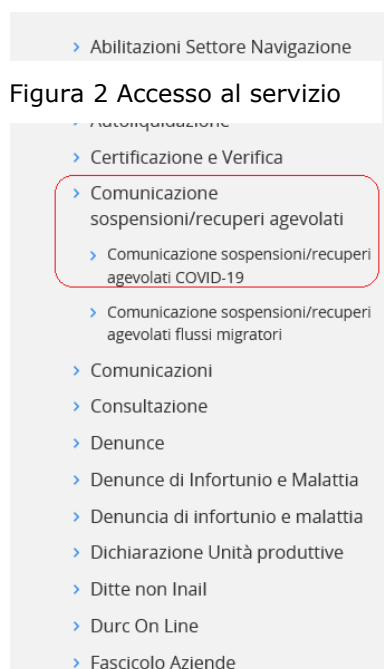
› Abilitazioni Settore Navigazione

Figura 2 Accesso al servizio

› Autoliquidazione

› Certificazione e Verifica

› Comunicazione sospensioni/recuperi agevolati

› Comunicazione sospensioni/recuperi agevolati COVID-19

› Comunicazione sospensioni/recuperi agevolati flussi migratori

› Comunicazioni

› Consultazione

› Denunce

› Denunce di Infortunio e Malattia

› Denuncia di infortunio e malattia

› Dichiarazione Unità produttive

› Ditte non Inail

› Durc On Line

› Fascicolo Aziende